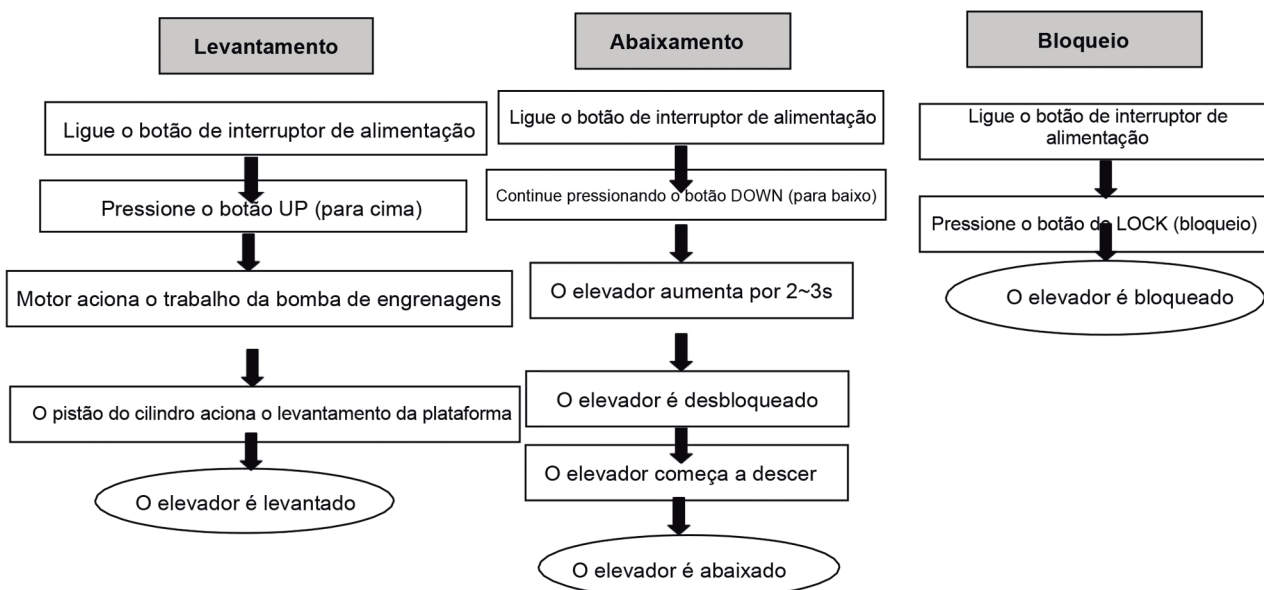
Levantamento

Ligue o botão de interruptor de alimentação

Pressione o botão UP (para cima)

Motor aciona o trabalho da bomba de engrenagens

O pistão do cilindro aciona o levantamento da plataforma

O elevador é levantado

Abaixamento

Ligue o botão de interruptor de alimentação

Continue pressionando o botão DOWN (para baixo)

O elevador aumenta por 2~3s

O elevador é desbloqueado

O elevador começa a descer

O elevador é abaixado

Bloqueio

Ligue o botão de interruptor de alimentação

Pressione o botão de LOCK (bloqueio)

O elevador é bloqueado